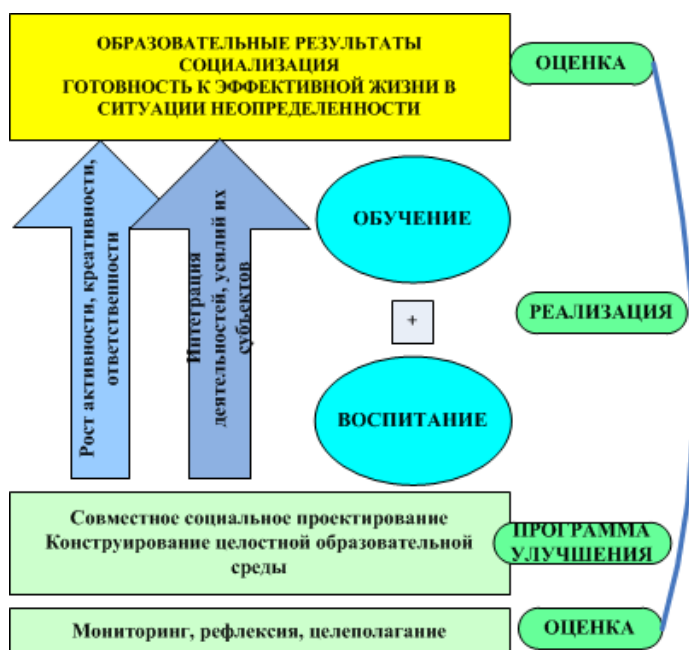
ОБРАЗОВАТЕЛЬНЫЕ РЕЗУЛЬТАТЫ СОЦИАЛИЗАЦИЯ ГОТОВНОСТЬ К ЭФФЕКТИВНОЙ ЖИЗНИ В СИТУАЦИИ НЕОПРЕДЕЛЕННОСТИ

ОЦЕНКА

Рост активности, креативности, ответственности

Интеграция деятельностей, усилий их субъектов

ОБУЧЕНИЕ

+

ВОСПИТАНИЕ

РЕАЛИЗАЦИЯ

Совместное социальное проектирование
Конструирование целостной образовательной среды

ПРОГРАММА УЛУЧШЕНИЯ

Мониторинг, рефлексия, целеполагание

ОЦЕНКА